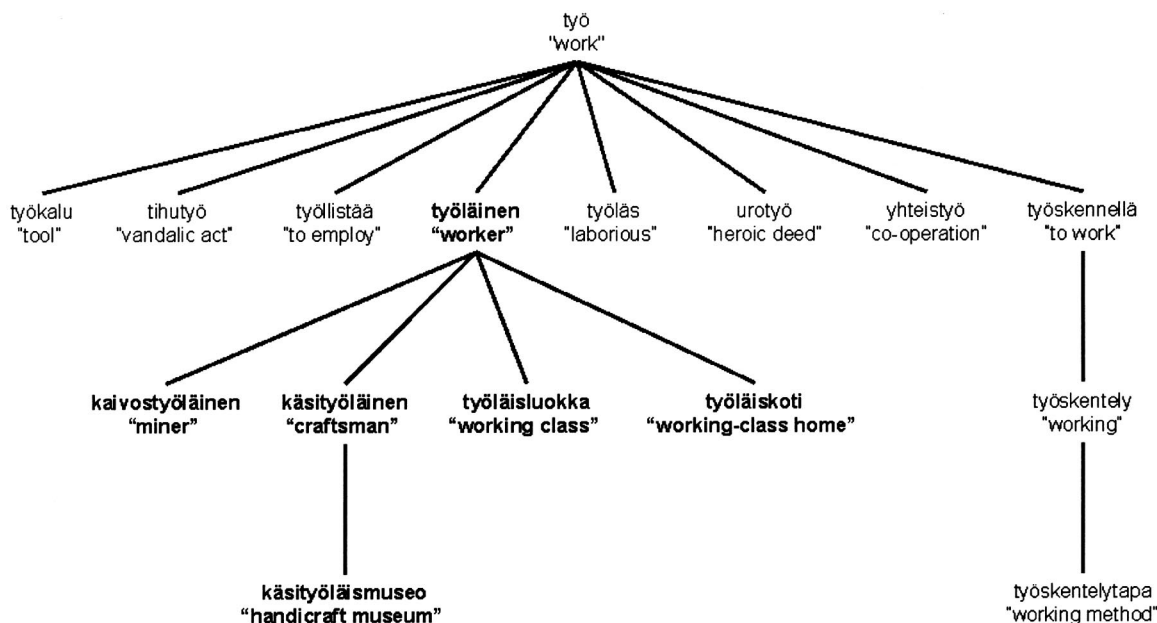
työ
"work"

työkalu
"tool"

tihutyö
"vandalic act"

työllistää
"to employ"

työläinen
"worker"

työläs
"laborious"

urotyö
"heroic deed"

yhteistyö
"co-operation"

työskennellä
"to work"

kaivostyöläinen
"miner"

käsityöläinen
"craftsman"

työläisluokka
"working class"

työläiskoti
"working-class home"

työskentely
"working"

käsityöläismuseo
"handicraft museum"

työskentelytapa
"working method"